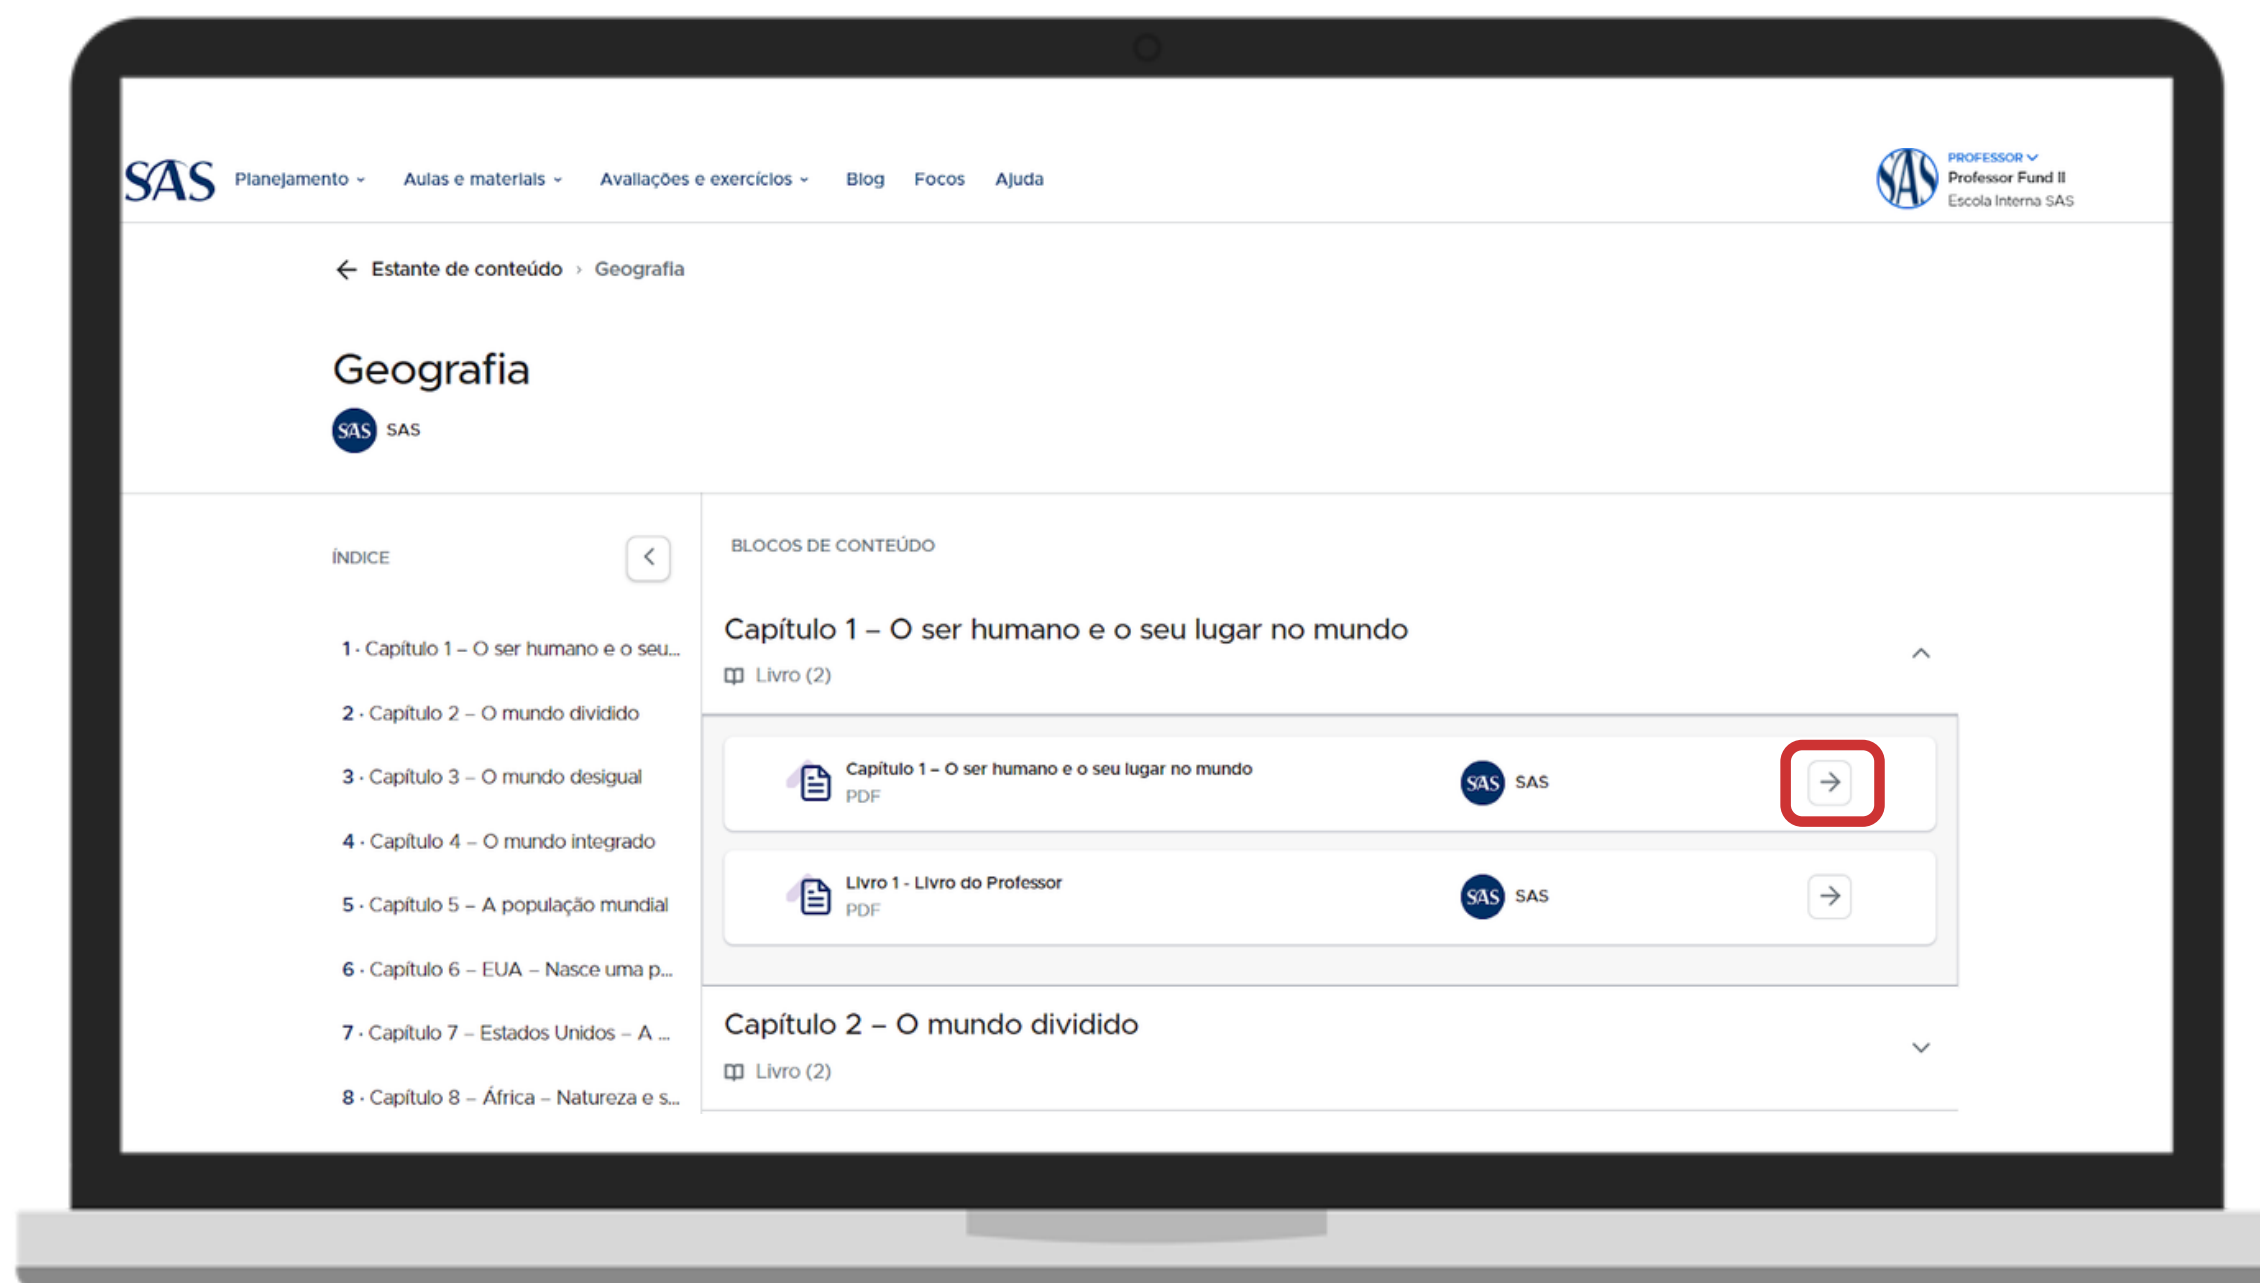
SAS Planejamento Aulas e materiais Avaliações e exercícios Blog Focos Ajuda

SAS PROFESSOR
Professor Fund II
Escola Interna SAS

Estante de conteúdo › Geografia

Geografia
SAS SAS

ÍNDICE

1 · Capítulo 1 – O ser humano e o seu...
2 · Capítulo 2 – O mundo dividido
3 · Capítulo 3 – O mundo desigual
4 · Capítulo 4 – O mundo integrado
5 · Capítulo 5 – A população mundial
6 · Capítulo 6 – EUA – Nasce uma p...
7 · Capítulo 7 – Estados Unidos – A ...
8 · Capítulo 8 – África – Natureza e s...

BLOCOS DE CONTEÚDO

Capítulo 1 – O ser humano e o seu lugar no mundo
Livro (2)

Capítulo 1 – O ser humano e o seu lugar no mundo
PDF
SAS SAS

Livro 1 - Livro do Professor
PDF
SAS SAS

Capítulo 2 – O mundo dividido
Livro (2)